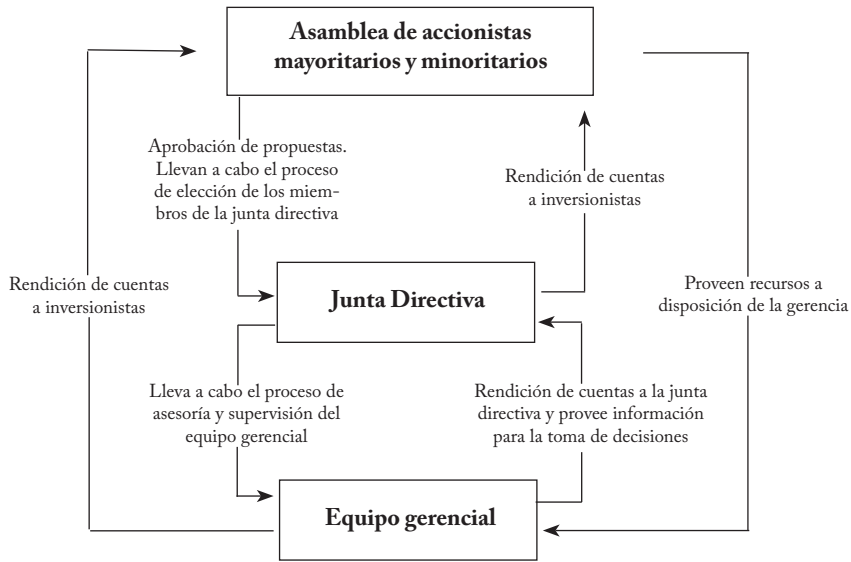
**Asamblea de accionistas mayoritarios y minoritarios**

Aprobación de propuestas. Llevan a cabo el proceso de elección de los miembros de la junta directiva

Rendición de cuentas a inversionistas

Rendición de cuentas a inversionistas

**Junta Directiva**

Proveen recursos a disposición de la gerencia

Lleva a cabo el proceso de asesoría y supervisión del equipo gerencial

Rendición de cuentas a la junta directiva y provee información para la toma de decisiones

**Equipo gerencial**